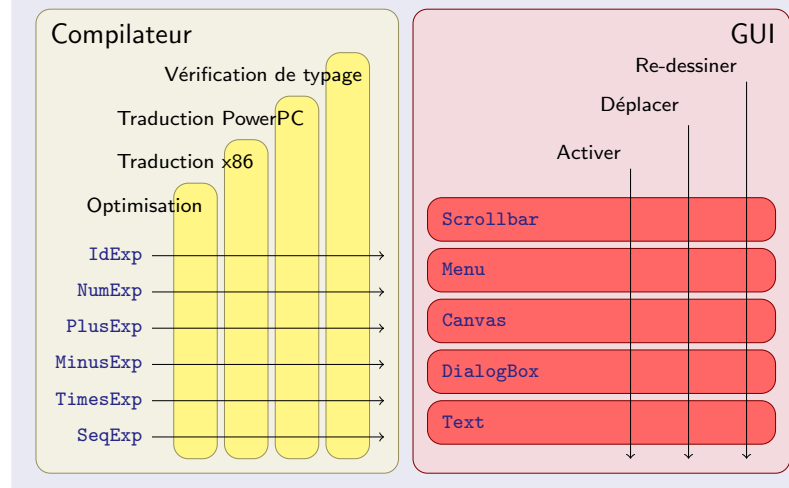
Compilateur

Vérification de typage

Traduction PowerPC

Traduction x86

Optimisation

IdExp
NumExp
PlusExp
MinusExp
TimesExp
SeqExp

GUI

Re-dessiner

Déplacer

Activer

Scrollbar
Menu
Canvas
DialogBox
Text